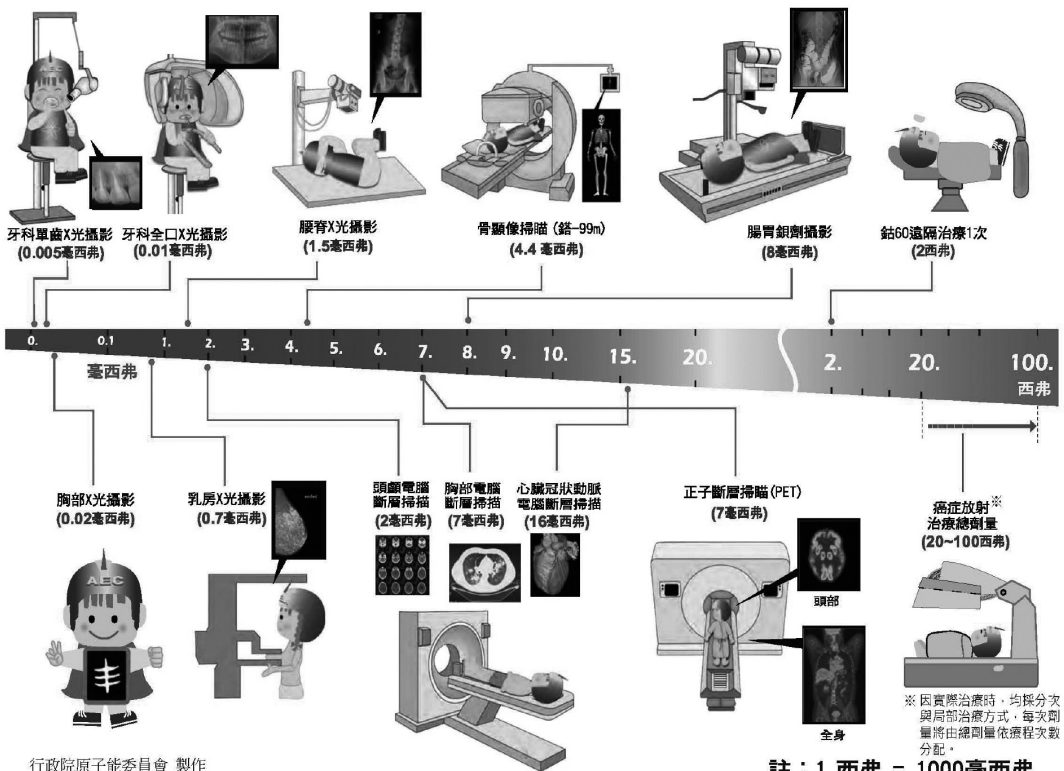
牙科單齒X光攝影
(0.005毫西弗)

牙科全口X光攝影
(0.01毫西弗)

腰脊X光攝影
(1.5毫西弗)

骨顯像掃瞄(鎝-99m)
(4.4 毫西弗)

腸胃鋇劑攝影
(8毫西弗)

鈷60遠隔治療1次
(2西弗)

0. 0.1 1. 2. 3. 4. 5. 6. 7. 8. 9. 10. 15. 20. 2. 20. 100.

毫西弗

西弗

胸部X光攝影
(0.02毫西弗)

AEC

乳房X光攝影
(0.7毫西弗)

頭顱電腦斷層掃描
(2毫西弗)

胸部電腦斷層掃描
(7毫西弗)

心臟冠狀動脈電腦斷層掃描
(16毫西弗)

正子斷層掃瞄(PET)
(7毫西弗)

頭部

全身

癌症放射※治療總劑量
(20~100西弗)

※ 因實際治療時，均採分次與局部治療方式，每次劑量將由總劑量依療程次數分配。

行政院原子能委員會 製作

註：1 西弗 = 1000毫西弗